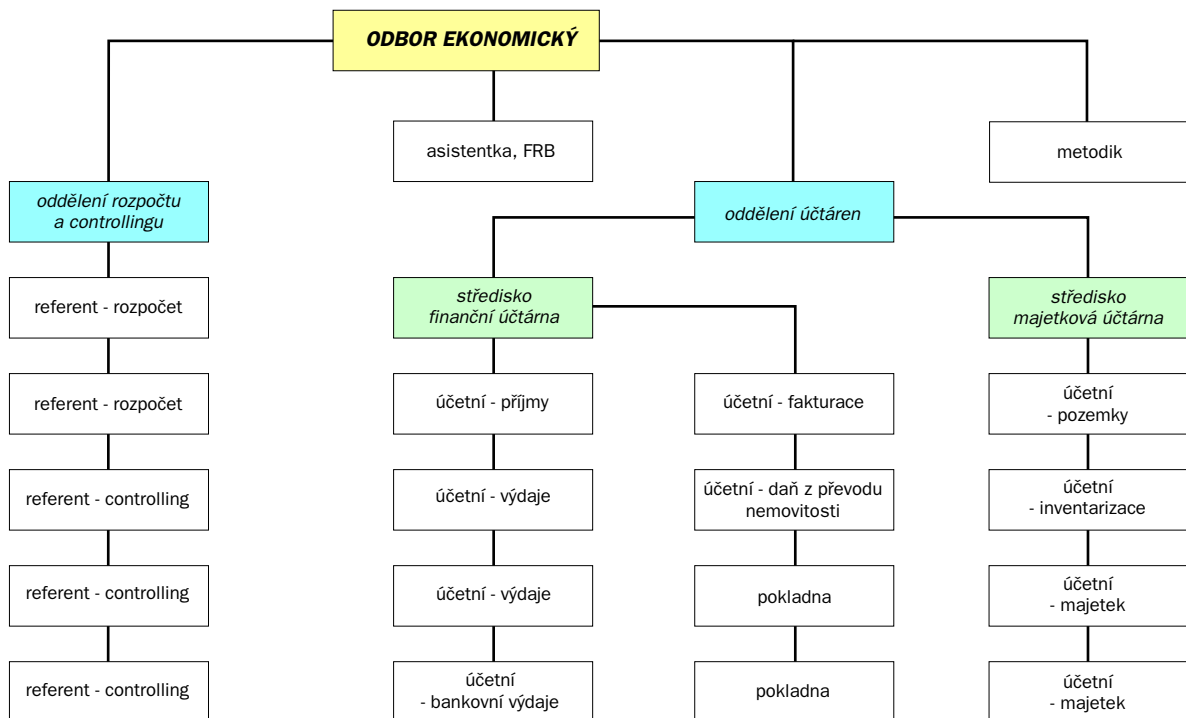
ODBOR EKONOMICKÝ

asistentka, FRB

metodik

oddělení rozpočtu a controllingu

referent - rozpočet

referent - rozpočet

referent - controlling

referent - controlling

referent - controlling

oddělení účtáren

středisko finanční účtárna

účetní - příjmy

účetní - výdaje

účetní - výdaje

účetní - bankovní výdaje

účetní - fakturace

účetní - daň z převodu nemovitosti

pokladna

pokladna

středisko majetková účtárna

účetní - pozemky

účetní - inventarizace

účetní - majetek

účetní - majetek